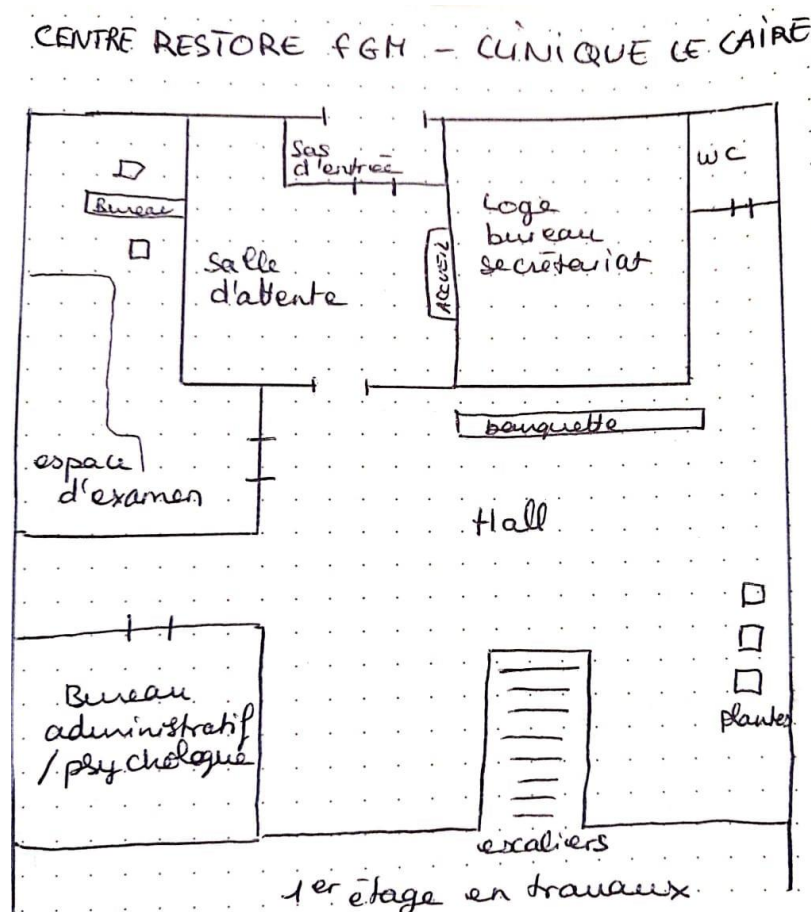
CENTRE RESTORE FGM - CLINIQUE LE CAIRE

Sas d'entrée

WC

Bureau

Loge bureau secrétariat

Salle d'attente

ACCUEIL

banquette

espace d'examen

Hall

Bureau administratif / psychologue

plantes

escaliers

1er étage en travaux